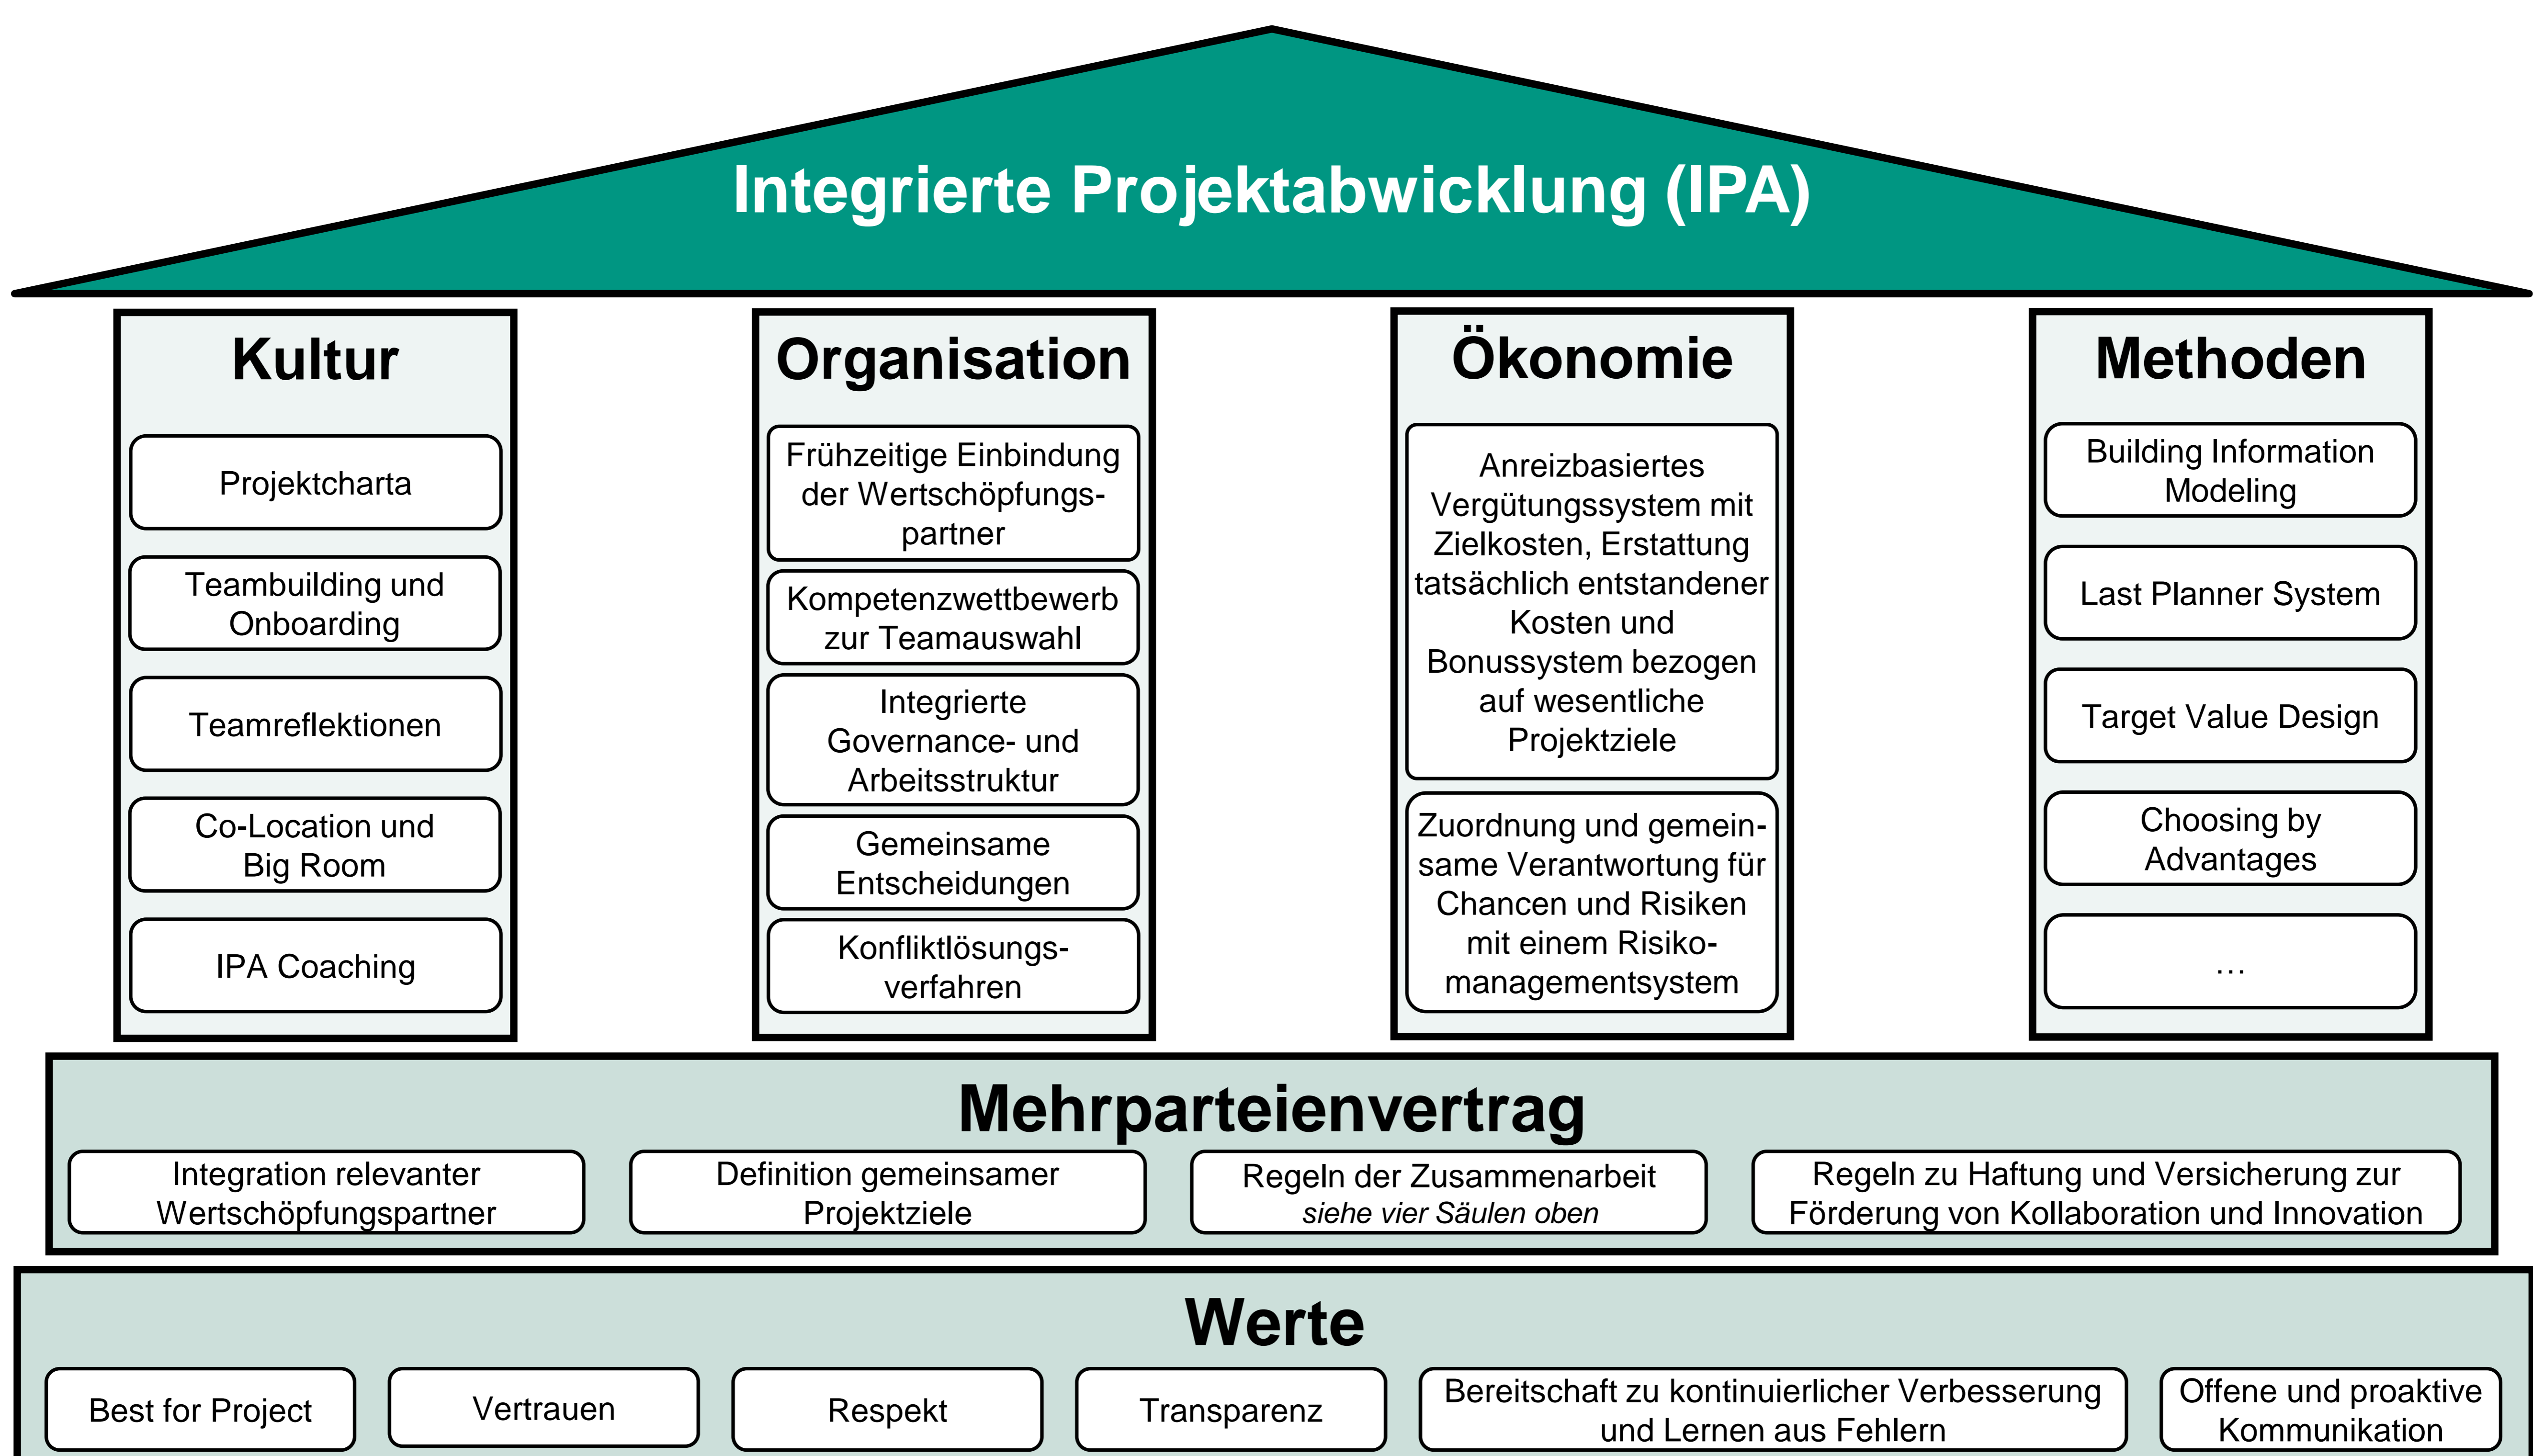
Integrierte Projektabwicklung (IPA)

Kultur

Projektcharta

Teambuilding und Onboarding

Teamreflektionen

Co-Location und Big Room

IPA Coaching

Organisation

Frühzeitige Einbindung der Wertschöpfungspartner

Kompetenzwettbewerb zur Teamauswahl

Integrierte Governance- und Arbeitsstruktur

Gemeinsame Entscheidungen

Konfliktlösungsverfahren

Ökonomie

Anreizbasiertes Vergütungssystem mit Zielkosten, Erstattung tatsächlich entstandener Kosten und Bonussystem bezogen auf wesentliche Projektziele

Zuordnung und gemeinsame Verantwortung für Chancen und Risiken mit einem Risikomanagementsystem

Methoden

Building Information Modeling

Last Planner System

Target Value Design

Choosing by Advantages

...

Mehrparteienvertrag

Integration relevanter Wertschöpfungspartner

Definition gemeinsamer Projektziele

Regeln der Zusammenarbeit
*siehe vier Säulen oben*

Regeln zu Haftung und Versicherung zur Förderung von Kollaboration und Innovation

Werte

Best for Project

Vertrauen

Respekt

Transparenz

Bereitschaft zu kontinuierlicher Verbesserung und Lernen aus Fehlern

Offene und proaktive Kommunikation